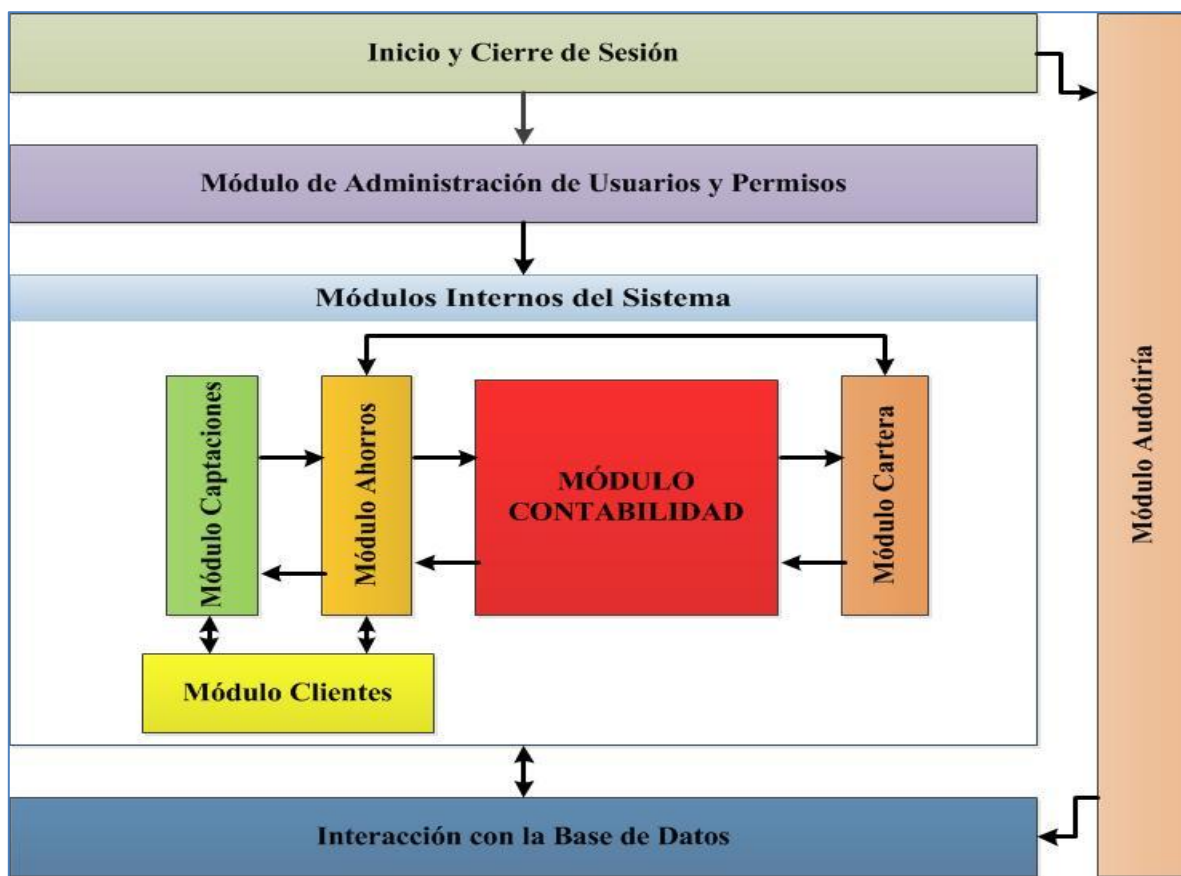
Inicio y Cierre de Sesión

Módulo de Administración de Usuarios y Permisos

Módulos Internos del Sistema

Módulo Captaciones

Módulo Ahorros

MÓDULO CONTABILIDAD

Módulo Cartera

Módulo Clientes

Interacción con la Base de Datos

Módulo Audotiría